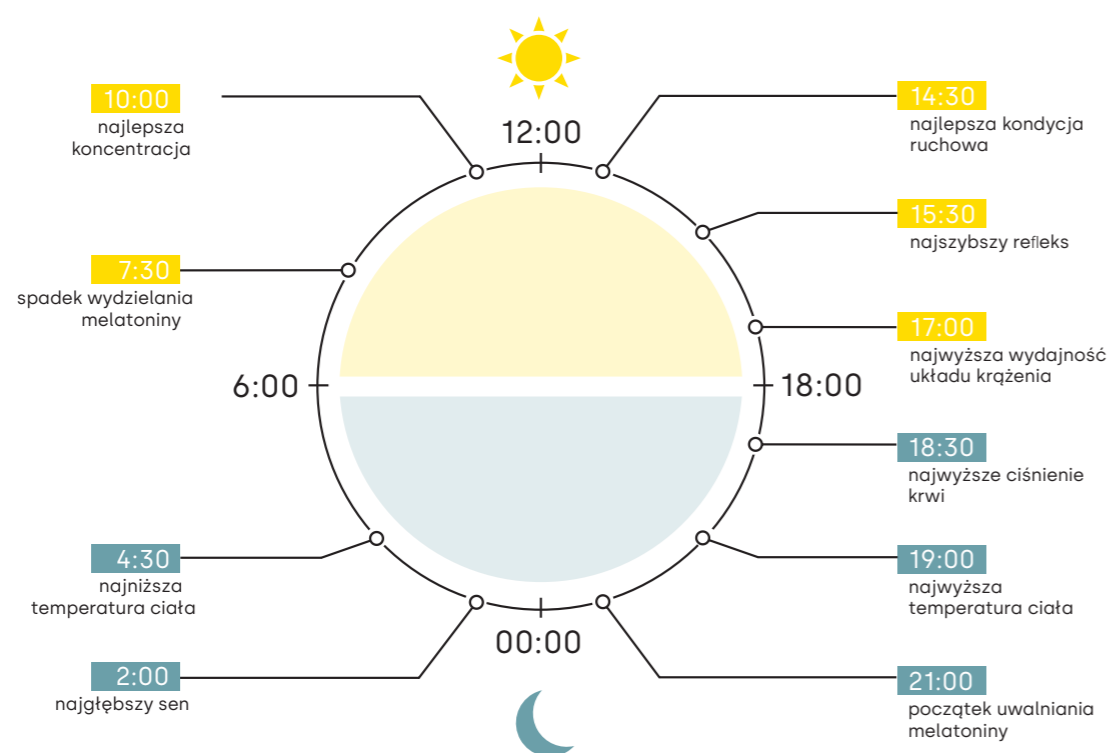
10:00
najlepsza koncentracja

12:00

14:30
najlepsza kondycja ruchowa

15:30
najszybszy refleks

7:30
spadek wydzielania melatoniny

17:00
najwyższa wydajność układu krążenia

6:00

18:00

18:30
najwyższe ciśnienie krwi

4:30
najniższa temperatura ciała

19:00
najwyższa temperatura ciała

00:00

2:00
najgłębszy sen

21:00
początek uwalniania melatoniny